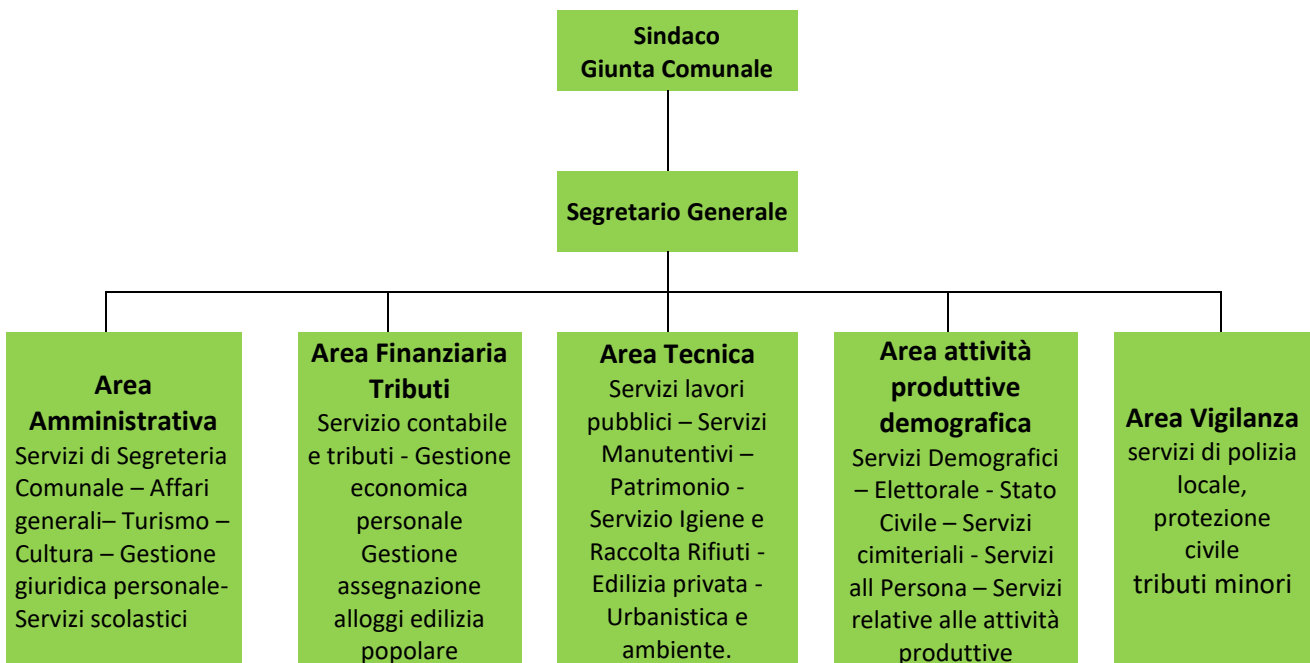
Sindaco
Giunta Comunale

Segretario Generale

Area Amministrativa
Servizi di Segreteria Comunale – Affari generali– Turismo – Cultura – Gestione giuridica personale- Servizi scolastici

Area Finanziaria Tributi
Servizio contabile e tributi - Gestione economica personale Gestione assegnazione alloggi edilizia popolare

Area Tecnica
Servizi lavori pubblici – Servizi Manutentivi – Patrimonio - Servizio Igiene e Raccolta Rifiuti - Edilizia privata - Urbanistica e ambiente.

Area attività produttive demografica
Servizi Demografici – Elettorale - Stato Civile – Servizi cimiteriali - Servizi all Persona – Servizi relative alle attività produttive

Area Vigilanza
servizi di polizia locale, protezione civile
tributi minori